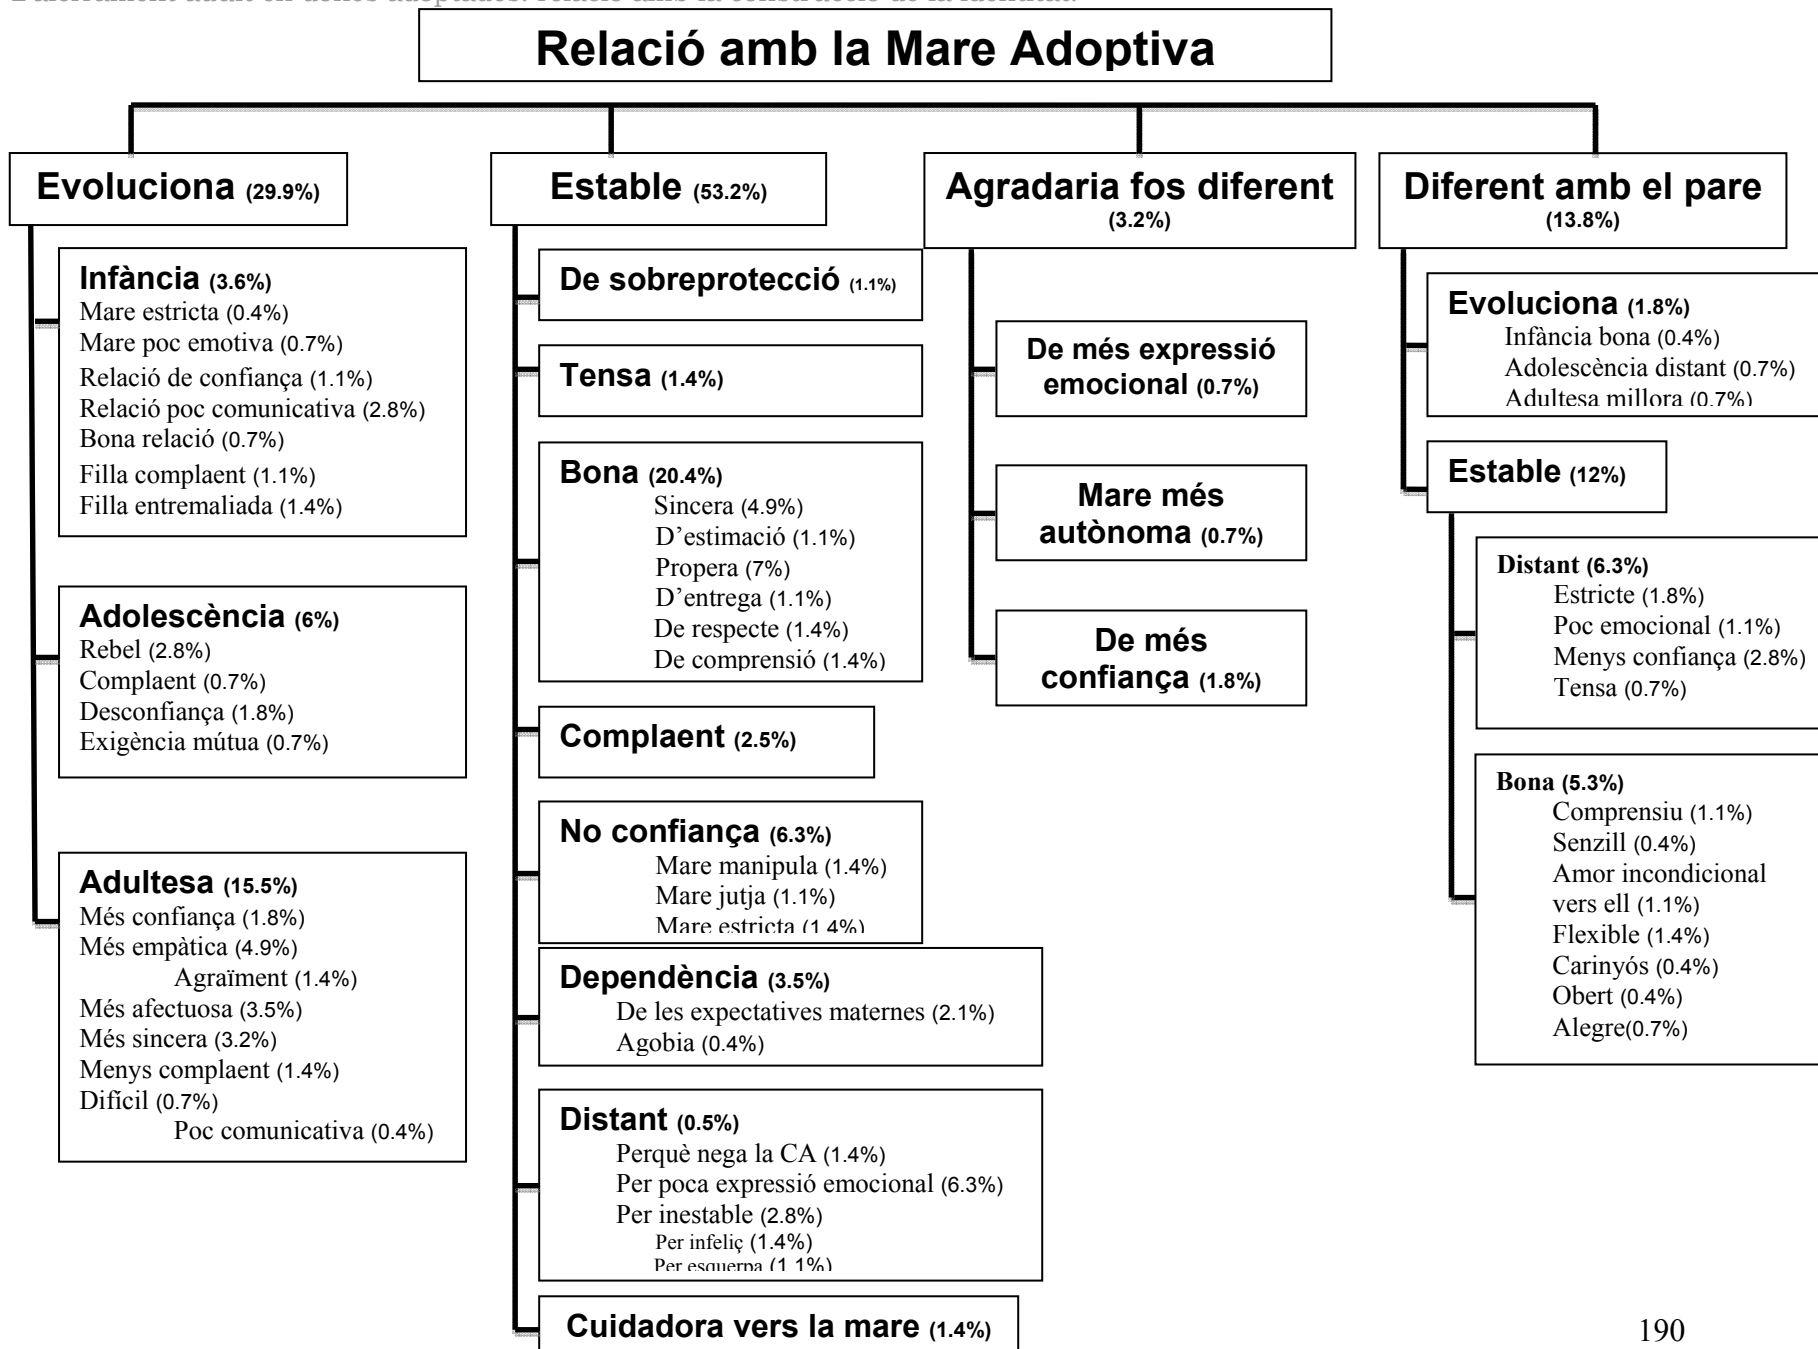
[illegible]

Relació amb la Mare Adoptiva

Evoluciona (29.9%)

Infància (3.6%)
Mare estricta (0.4%)
Mare poc emotiva (0.7%)
Relació de confiança (1.1%)
Relació poc comunicativa (2.8%)
Bona relació (0.7%)
Filla complaent (1.1%)
Filla entremaliada (1.4%)

Adolescència (6%)
Rebel (2.8%)
Complaent (0.7%)
Desconfiança (1.8%)
Exigència mútua (0.7%)

Adultesa (15.5%)
Més confiança (1.8%)
Més empàtica (4.9%)
Agraïment (1.4%)
Més afectuosa (3.5%)
Més sincera (3.2%)
Menys complaent (1.4%)
Difícil (0.7%)
Poc comunicativa (0.4%)

Estable (53.2%)

De sobreprotecció (1.1%)

Tensa (1.4%)

Bona (20.4%)
Sincera (4.9%)
D'estimació (1.1%)
Propera (7%)
D'entrega (1.1%)
De respecte (1.4%)
De comprensió (1.4%)

Complaent (2.5%)

No confiança (6.3%)
Mare manipula (1.4%)
Mare jutja (1.1%)
Mare estricta (1.4%)

Dependència (3.5%)
De les expectatives maternes (2.1%)
Agobia (0.4%)

Distant (0.5%)
Perquè nega la CA (1.4%)
Per poca expressió emocional (6.3%)
Per inestable (2.8%)
Per infeliç (1.4%)
Per esquerpa (1.1%)

Cuidadora vers la mare (1.4%)

Agradaria fos diferent (3.2%)

De més expressió emocional (0.7%)

Mare més autònoma (0.7%)

De més confiança (1.8%)

Diferent amb el pare (13.8%)

Evoluciona (1.8%)
Infància bona (0.4%)
Adolescència distant (0.7%)
Adultesa millora (0.7%)

Estable (12%)

Distant (6.3%)
Estricte (1.8%)
Poc emocional (1.1%)
Menys confiança (2.8%)
Tensa (0.7%)

Bona (5.3%)
Comprensiu (1.1%)
Senzill (0.4%)
Amor incondicional vers ell (1.1%)
Flexible (1.4%)
Carinyós (0.4%)
Obert (0.4%)
Alegre(0.7%)

190